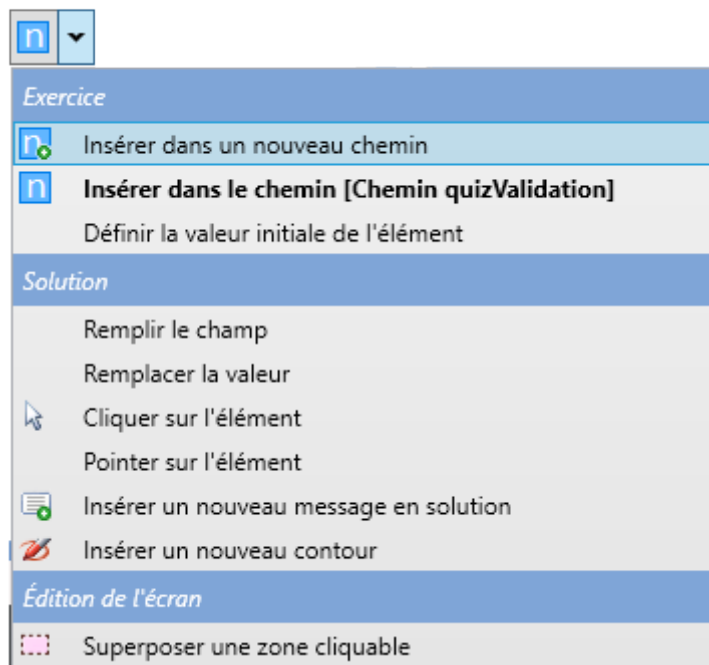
n

Exercice

Insérer dans un nouveau chemin

**Insérer dans le chemin [Chemin quizValidation]**

Définir la valeur initiale de l'élément

Solution

Remplir le champ

Remplacer la valeur

Cliquer sur l'élément

Pointer sur l'élément

Insérer un nouveau message en solution

Insérer un nouveau contour

Édition de l'écran

Superposer une zone cliquable